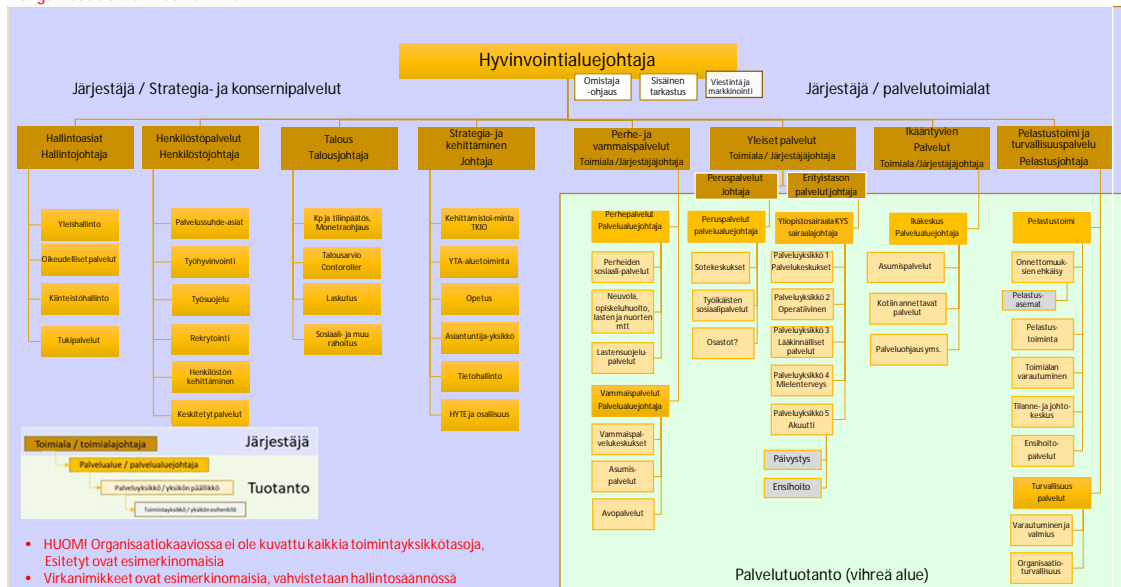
Hyvinvointialuejohtaja

Omistaja -ohjaus

Sisäinen tarkastus

Viestintä ja markkinointi

Järjestäjä / Strategia- ja konsernipalvelut

Järjestäjä / palvelutoimialat

Hallintoasiat Hallintojohtaja

Yleishallinto

Oikeudelliset palvelut

Kiinteistöhallinto

Tukipalvelut

Henkilöstöpalvelut Henkilöstöjohtaja

Palvelussuhde-asiat

Työhyvinvointi

Työsuojelu

Rekrytointi

Henkilöstön kehittäminen

Keskitetyt palvelut

Talous Talousjohtaja

Kp ja tilinpäätös, Monetraohjaus

Talousarvio Contoroller

Laskutus

Sosiaali- ja muu rahoitus

Strategia- ja kehittäminen Johtaja

Kehittämistoi-minta TKIO

YTA-aluetoiminta

Opetus

Asiantuntija-yksikkö

Tietohallinto

HYTE ja osallisuus

Perhe- ja vammaispalvelut Toimiala /Järjestäjäjohtaja

Perhepalvelut Palvelualuejohtaja

Perheiden sosiaali-palvelut

Neuvola, opiskeluhuolto, lasten ja nuorten mtt

Lastensuojelu-palvelut

Vammaispalvelut Palvelualuejohtaja

Vammaispal-velukeskukset

Asumis-palvelut

Avopalvelut

Yleiset palvelut Toimiala / Järjestäjäjohtaja

Peruspalvelut Johtaja

Erityistason palvelut johtaja

Peruspalvelut palvelualuejohtaja

Sotekeskukset

Työikäisten sosiaalipalvelut

Osastot?

Yliopistosairaala KYS sairaalajohtaja

Palveluyksikkö 1 Palvelukeskukset

Palveluyksikkö 2 Operatiivinen

Palveluyksikkö 3 Lääkinnälliset palvelut

Palveluyksikkö 4 Mielenterveys

Palveluyksikkö 5 Akuutti

Päivystys

Ensihoito

Ikääntyvien Palvelut Toimiala /Järjestäjäjohtaja

Ikäkeskus Palvelualuejohtaja

Asumispalvelut

Kotiin annettavat palvelut

Palveluohjaus yms.

Pelastustoimi ja turvallisuuspalvelu Pelastusjohtaja

Pelastustoimi

Onnettomuuk-sien ehkäisy

Pelastus-asemat

Pelastus-toiminta

Toimialan varautuminen

Tilanne- ja johto-keskus

Ensihoito-palvelut

Turvallisuus palvelut

Varautuminen ja valmius

Organisaatio-turvallisuus

Toimiala / toimialajohtaja

Järjestäjä

Palvelualue / palvelualuejohtaja

Palveluyksikkö / yksikön päällikkö

Tuotanto

Toimintayksikkö / yksikön esihenkilö

• HUOM! Organisaatiokaaviossa ei ole kuvattu kaikkia toimintayksikkötasoja, Esitetyt ovat esimerkinomaisia

• Virkanimikkeet ovat esimerkinomaisia, vahvistetaan hallintosäännössä

Palvelutuotanto (vihreä alue)